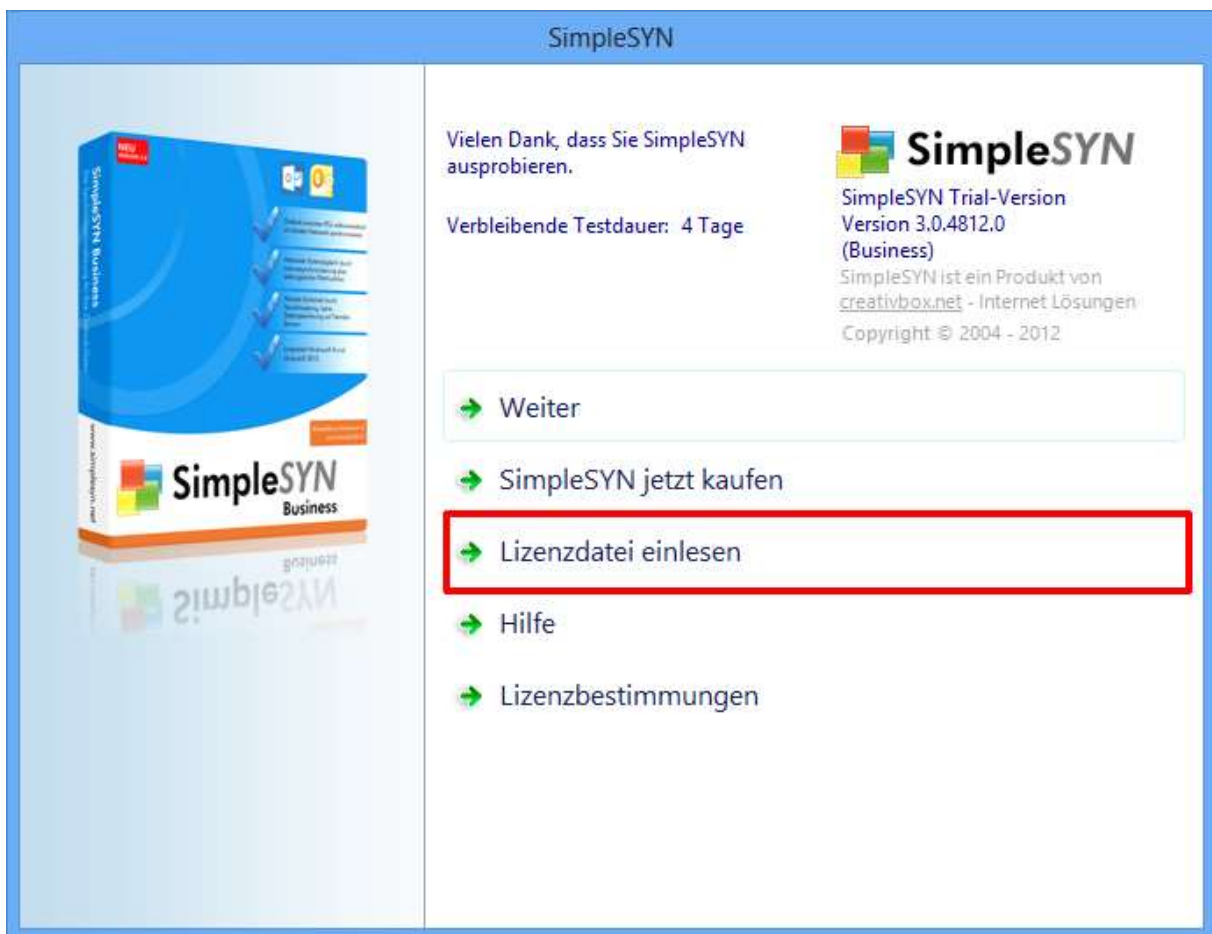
SimpleSYN

NEU

SimpleSYN Business

www.simplesyn.net

SimpleSYN
Business

Vielen Dank, dass Sie SimpleSYN ausprobieren.

Verbleibende Testdauer: 4 Tage

SimpleSYN

SimpleSYN Trial-Version
Version 3.0.4812.0
(Business)
SimpleSYN ist ein Produkt von creativbox.net - Internet Lösungen
Copyright © 2004 - 2012

Weiter

SimpleSYN jetzt kaufen

Lizenzdatei einlesen

Hilfe

Lizenzbestimmungen